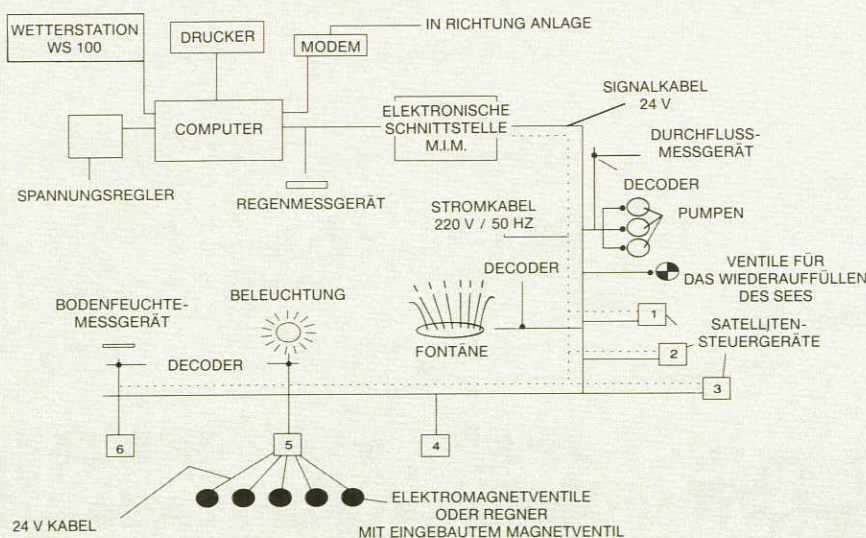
WETTERSTATION WS 100

DRUCKER

MODEM

IN RICHTUNG ANLAGE

COMPUTER

ELEKTRONISCHE SCHNITTSTELLE M.I.M.

SIGNALKABEL 24 V

DURCHFLUSS-MESSGERÄT

SPANNUNGSREGLER

REGENMESSGERÄT

DECODER

PUMPEN

STROMKABEL 220 V / 50 HZ

VENTILE FÜR DAS WIEDERAUFFÜLLEN DES SEES

DECODER

BODENFEUCHTE-MESSGERÄT

BELEUCHTUNG

FONTÄNE

1

SATELLITEN-STEUERGERÄTE

2

DECODER

3

6

5

4

ELEKTROMAGNETVENTILE ODER REGNER MIT EINGEBAUTEM MAGNETVENTIL

24 V KABEL